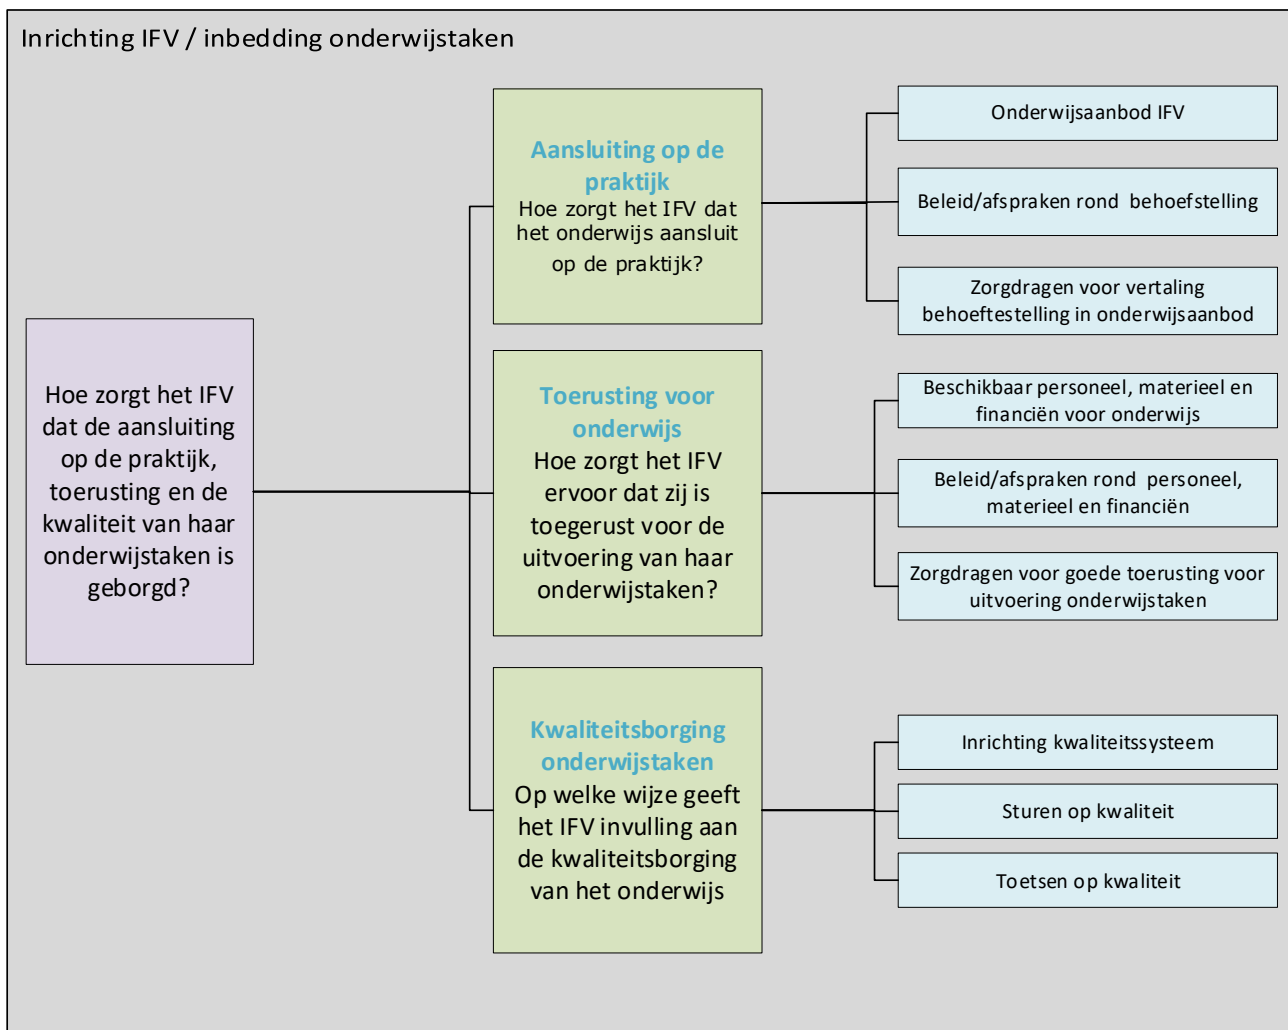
Inrichting IFV / inbedding onderwijstaken

Hoe zorgt het IFV dat de aansluiting op de praktijk, toerusting en de kwaliteit van haar onderwijstaken is geborgd?

Aansluiting op de praktijk
Hoe zorgt het IFV dat het onderwijs aansluit op de praktijk?

Onderwijsaanbod IFV

Beleid/afspraken rond behoefstelling

Zorgdragen voor vertaling behoeftestelling in onderwijsaanbod

Toerusting voor onderwijs
Hoe zorgt het IFV ervoor dat zij is toegerust voor de uitvoering van haar onderwijstaken?

Beschikbaar personeel, materieel en financiën voor onderwijs

Beleid/afspraken rond personeel, materieel en financiën

Zorgdragen voor goede toerusting voor uitvoering onderwijstaken

Kwaliteitsborging onderwijstaken
Op welke wijze geeft het IFV invulling aan de kwaliteitsborging van het onderwijs

Inrichting kwaliteitssysteem

Sturen op kwaliteit

Toetsen op kwaliteit